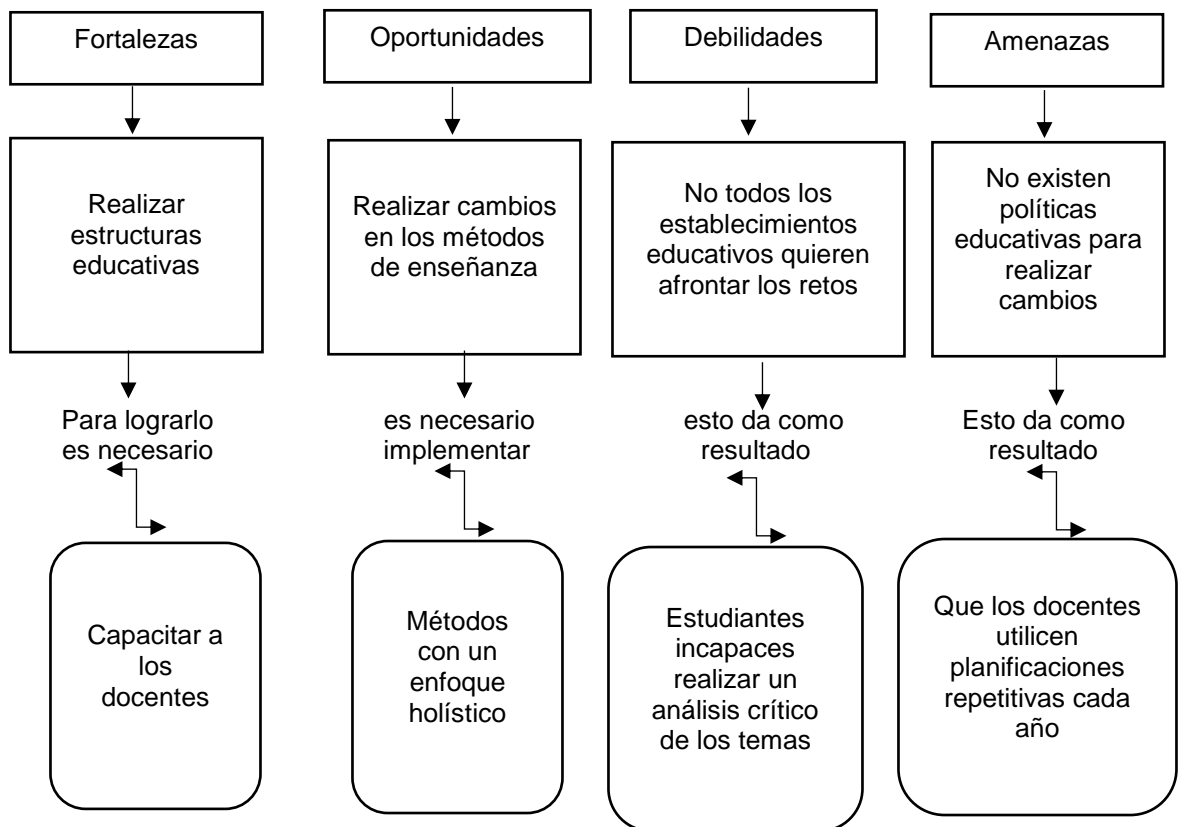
Fortalezas

Realizar estructuras educativas

Para lograrlo es necesario

Capacitar a los docentes

Oportunidades

Realizar cambios en los métodos de enseñanza

es necesario implementar

Métodos con un enfoque holístico

Debilidades

No todos los establecimientos educativos quieren afrontar los retos

esto da como resultado

Estudiantes incapaces realizar un análisis crítico de los temas

Amenazas

No existen políticas educativas para realizar cambios

Esto da como resultado

Que los docentes utilicen planificaciones repetitivas cada año